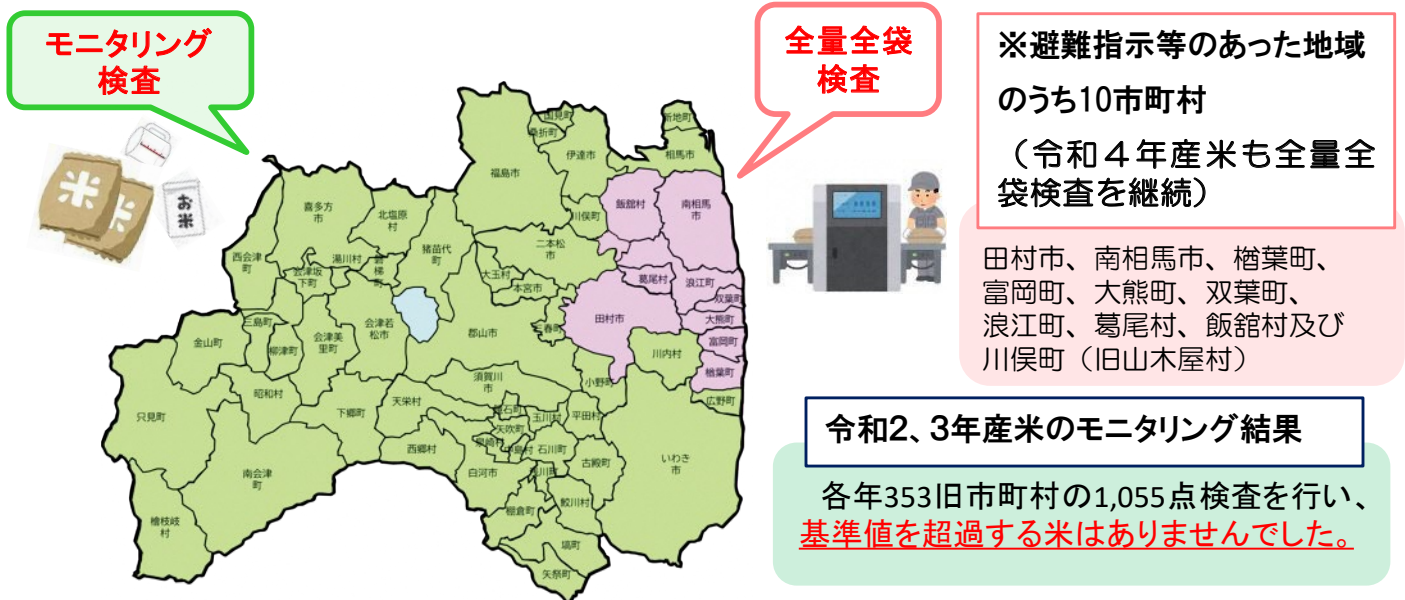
モニタリング検査

米

お米

全量全袋検査

※避難指示等のあった地域のうち10市町村
（令和４年産米も全量全袋検査を継続）

田村市、南相馬市、楢葉町、富岡町、大熊町、双葉町、浪江町、葛尾村、飯舘村及び川俣町（旧山木屋村）

令和2、3年産米のモニタリング結果

各年353旧市町村の1,055点検査を行い、基準値を超過する米はありませんでした。

国見町
桑折町
伊達市
新地町
相馬市
福島市
喜多方市
北塩原村
飯舘村
南相馬市
川俣町
西会津町
湯川村
猪苗代町
二本松市
会津坂下町
磐梯町
大玉村
葛尾村
浪江町
本宮市
双葉町
三島町
会津若松市
会津美里町
郡山市
三春町
田村市
大熊町
金山町
柳津町
富岡町
川内村
楢葉町
昭和村
須賀川市
小野町
広野町
只見町
下郷町
天栄村
鏡石町
玉川村
平田村
矢吹町
西郷村
泉崎村
石川町
南会津町
白河市
中島村
古殿町
いわき市
檜枝岐村
棚倉町
鮫川村
塙町
矢祭町